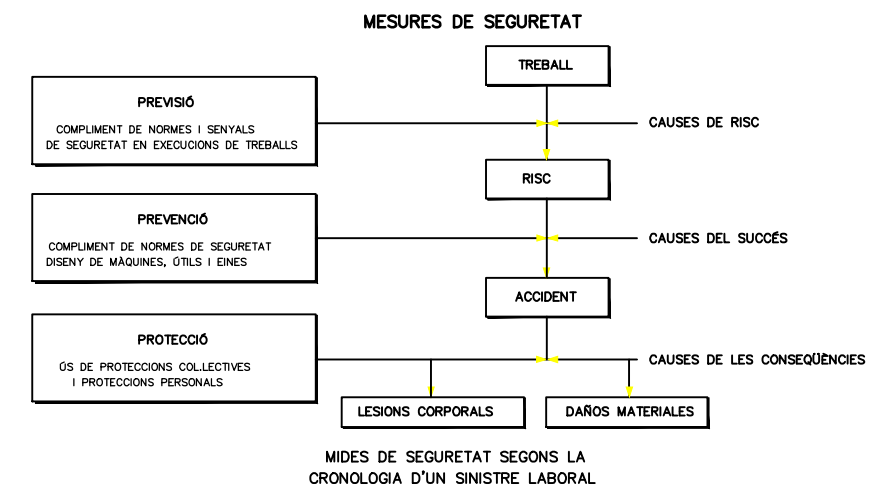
MESURES DE SEGURETAT

TREBALL

PREVISIÓ

COMPLIMENT DE NORMES I SENYALS DE SEGURETAT EN EXECUCIONS DE TREBALLS

CAUSES DE RISC

RISC

PREVENCIÓ

COMPLIMENT DE NORMES DE SEGURETAT DISENY DE MÀQUINES, ÚTILS I EINES

CAUSES DEL SUCCÉS

ACCIDENT

PROTECCIÓ

ÚS DE PROTECCIONS COL.LECTIVES I PROTECCIONS PERSONALS

CAUSES DE LES CONSEQÜÈNCIES

LESIONS CORPORALS

DAÑOS MATERIALES

MIDES DE SEGURETAT SEGONS LA CRONOLOGIA D'UN SINISTRE LABORAL